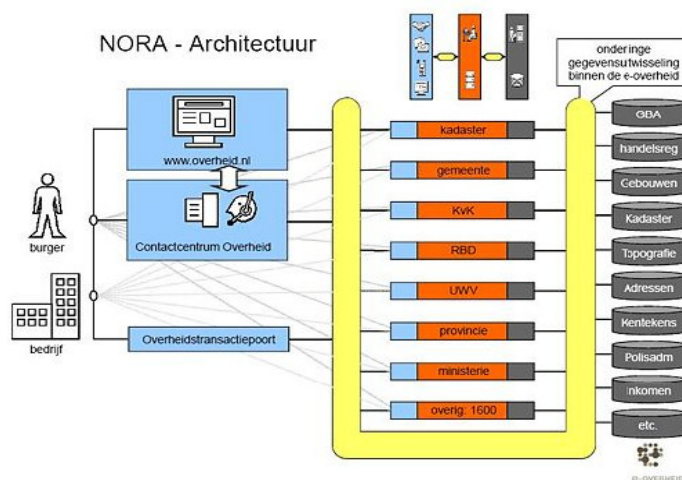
NORA - Architectuur

onderinge gegevensutwisseling binnen de e-overheid

www.overheid.nl

Contactcentrum Overheid

burger

bedrijf

Overheidstransactiepoort

kadaster

gemeente

KvK

RBD

UWV

provincie

ministerie

overig: 1600

GBA

handelsreg

Gebouwen

Kadaster

Topografie

Adressen

Kentekens

Polisadm

Inkomen

etc.

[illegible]